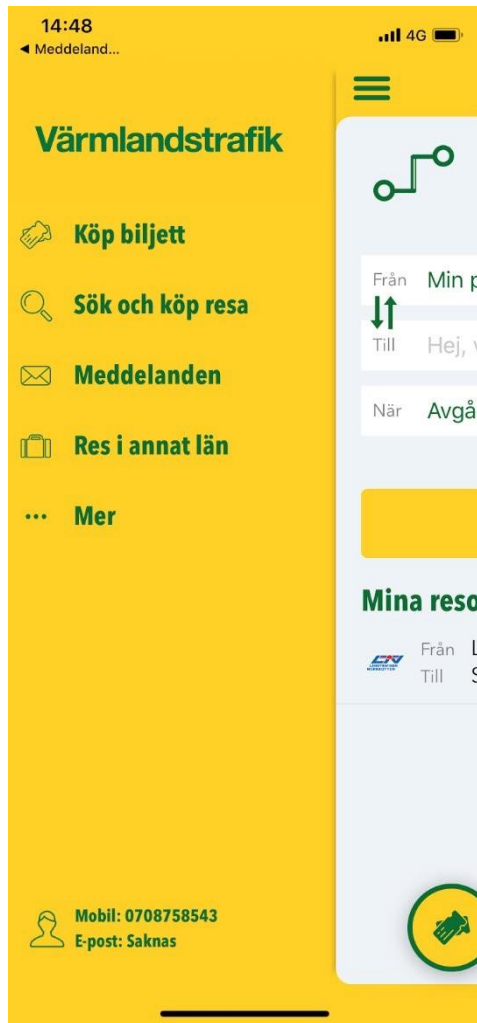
14:48
◀ Meddeland...
4G

Värmlandstrafik

Köp biljett

Sök och köp resa

Meddelanden

Res i annat län

··· Mer

Mobil: 0708758543
E-post: Saknas

Från Min p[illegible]
Till Hej, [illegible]
När Avgå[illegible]

Mina reso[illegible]
Från L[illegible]
Till S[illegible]